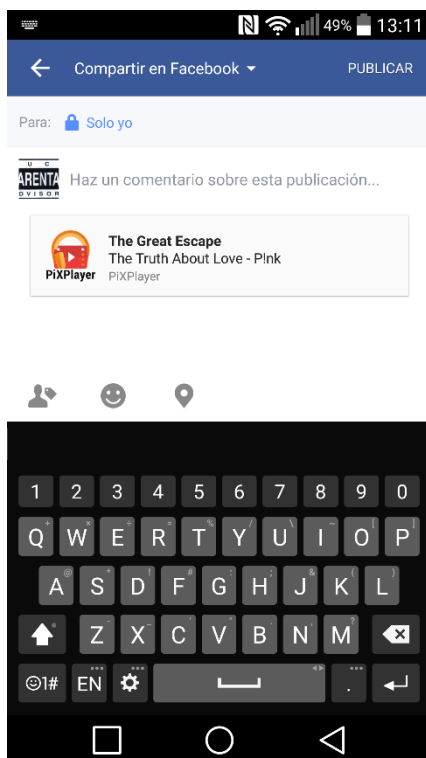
49% 13:11

Compartir en Facebook

PUBLICAR

Para: Solo yo

U C
ARENTA
D V I S O R

Haz un comentario sobre esta publicación...

PiXPlayer

The Great Escape
The Truth About Love - P!nk
PiXPlayer

1 2 3 4 5 6 7 8 9 0
Q W E R T Y U I O P
A S D F G H J K L
Z X C V B N M
☺1# EN